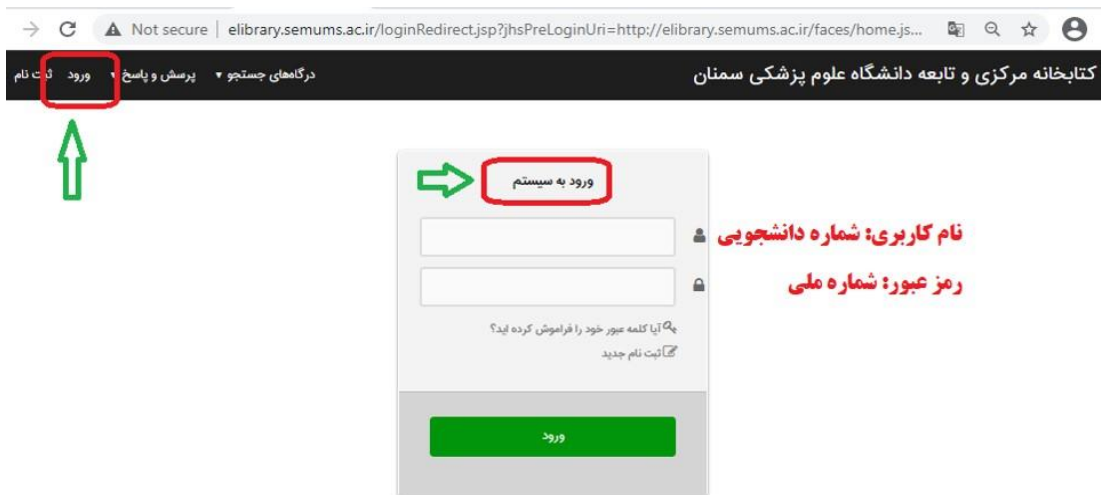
Not secure | elibrary.semums.ac.ir/loginRedirect.jsp?jhsPreLoginUri=http://elibrary.semums.ac.ir/faces/home.js...

کتابخانه مرکزی و تابعه دانشگاه علوم پزشکی سمنان

درگاههای جستجو ▾ پرسش و پاسخ ▾ ورود ثبت نام

ورود به سیستم

نام کاربری: شماره دانشجویی

رمز عبور: شماره ملی

آیا کلمه عبور خود را فراموش کرده اید؟

ثبت نام جدید

ورود